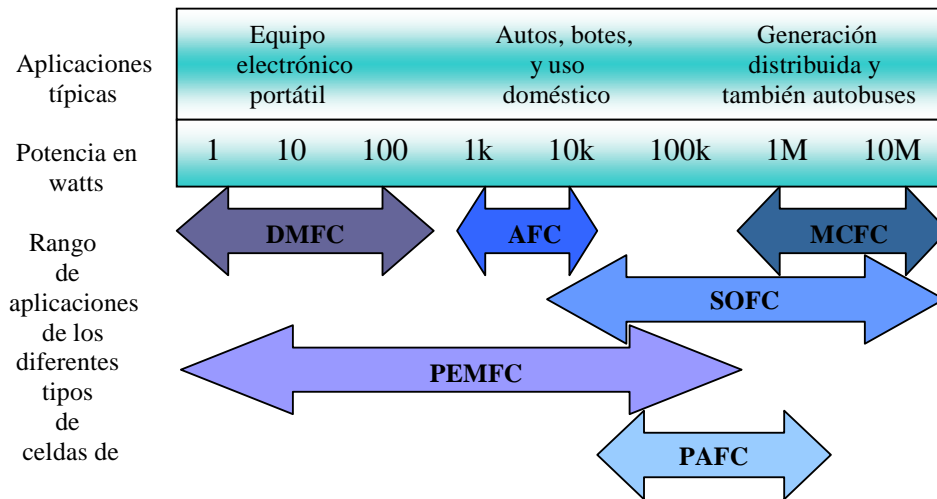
Aplicaciones típicas

Equipo electrónico portátil

Autos, botes, y uso doméstico

Generación distribuida y también autobuses

Potencia en watts

| 1 | 10 | 100 | 1k | 10k | 100k | 1M | 10M |
|---|---|---|---|---|---|---|---|

Rango de aplicaciones de los diferentes tipos de celdas de

DMFC

AFC

MCFC

SOFC

PEMFC

PAFC